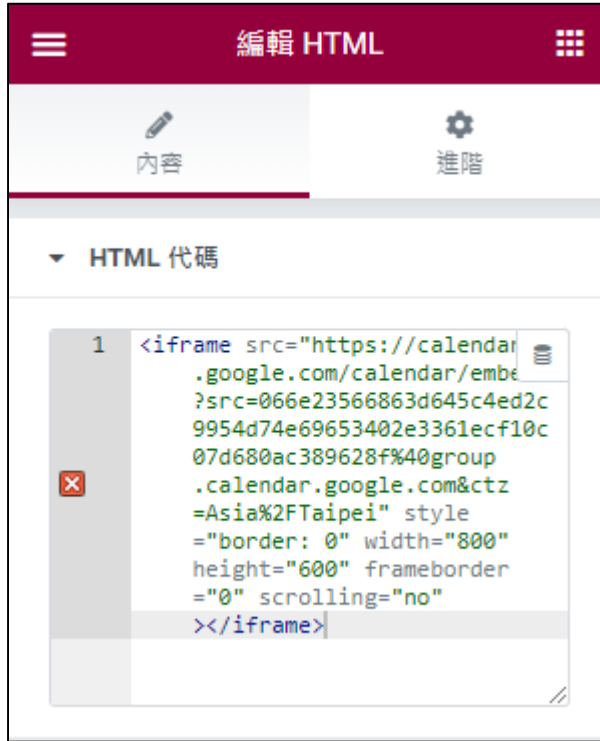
編輯 HTML

內容

進階

HTML 代碼

1 <iframe src="https://calendar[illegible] .google.com/calendar/embe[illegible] ?src=066e23566863d645c4ed2c 9954d74e69653402e3361ecf10c 07d680ac389628f%40group .calendar.google.com&ctz =Asia%2FTaipei" style ="border: 0" width="800" height="600" frameborder ="0" scrolling="no" ></iframe>